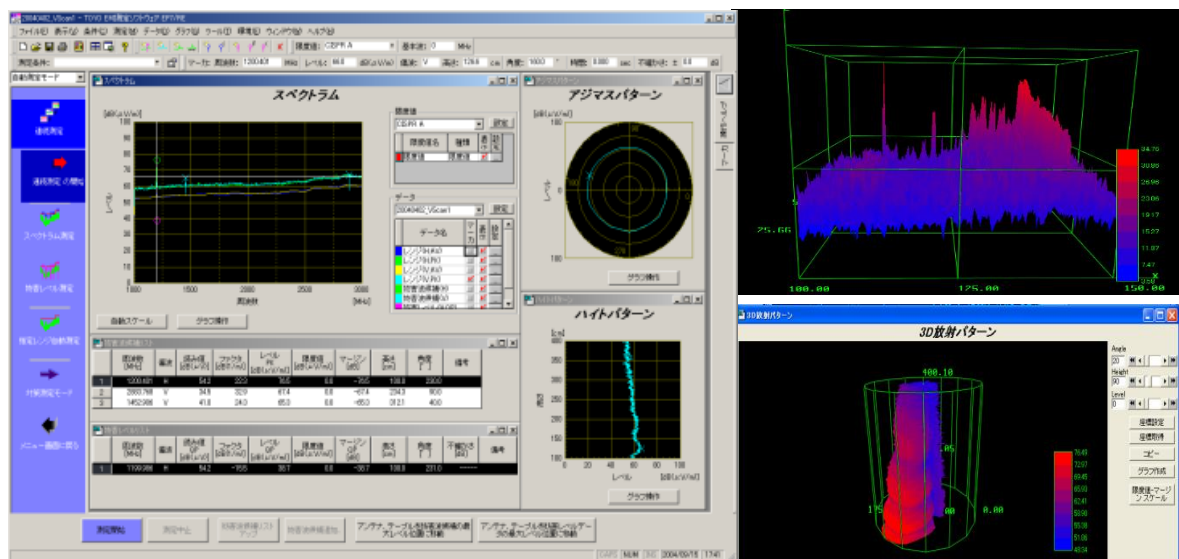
20040402_VScan1 - TOYO EMI測定ソフトウェア EPT/RE

ファイル(F) 表示(V) 条件(C) 測定(M) データ(D) グラフ(G) ツール(T) 帳票(L) ウィンドウ(W) ヘルプ(H)

限度値: CISPR A 基本値: 0 MHz

測定条件:

マーカ 周波数: 1200.401 MHz レベル: 66.6 dB(uV/m) 偏波: V 高さ: 128.6 cm 角度: 100.0 ° 時間: 0.000 sec 不確かさ: ± 0.0 dB

自動測定モード

連続測定

連続測定 の開始

スペクトラム測定

妨害レベル測定

最大レベル追跡測定

対策測定モード

メニュー画面に戻る

スペクトラム

スペクトラム

[dB(uV/m)]

100 90 80 70 60 50 40 30 20 10 0

レベル

1000 1500 2000 2500 3000

周波数 [MHz]

自動スケール

グラフ操作

限度値

CISPR A

設定

限度値名 種類 表示 設定

限度値 限度値

データ

20040402_VScan1

設定

データ名 マーカ 表示 設定

レンジ(H)(H)

レンジ(H)(V)

レンジ(V)(H)

レンジ(V)(V)

妨害波(H)

妨害波(V)

アジマスパターン

アジマスパターン

[dB(uV/m)]

レベル

グラフ操作

ハイトパターン

ハイトパターン

[cm]

350 300 250 200 150 100

高さ

0 20 40 60 80 100

レベル [dB(uV/m)]

グラフ操作

妨害波候補リスト

| | 周波数 [MHz] | 偏波 | 読み値 [dB] | ファクタ [dB] | レベル [dB(uV/m)] | 限度値 [dB(uV/m)] | マージン [dB] | 高さ [cm] | 角度 [°] | 備考 |
|---|---|---|---|---|---|---|---|---|---|---|
| 1 | 1200.401 | H | 54.2 | 22.2 | 76.5 | 0.0 | -76.5 | 108.8 | 200.0 | |
| 2 | 2663.768 | H | 34.8 | 32.9 | 67.4 | 0.0 | -67.4 | 234.3 | 90.0 | |
| 3 | 1452.986 | V | 41.6 | 24.0 | 65.3 | 0.0 | -65.3 | 212.1 | 40.0 | |

妨害レベルリスト

| | 周波数 [MHz] | 偏波 | 読み値 [dB] | ファクタ [dB] | レベル [dB(uV/m)] | 限度値 [dB(uV/m)] | マージン [dB] | 高さ [cm] | 角度 [°] | 不確かさ [dB] | 備考 |
|---|---|---|---|---|---|---|---|---|---|---|---|
| 1 | 1199.986 | H | 54.2 | -15.5 | 38.7 | 0.0 | -38.7 | 108.0 | 231.0 | ------ | |

測定開始 測定中止 妨害波候補リストアップ 妨害波候補追加 アンテナ、テーブルを妨害波候補の最大レベル位置に移動 アンテナ、テーブルを妨害レベルデータの最大レベル位置に移動

CAPS NUM SCRL 2004/09/15 17:41

マーカ操作

ルーラ

25.66

100.00 125.00 150.00

34.70 30.85 26.98 23.06 19.17 15.27 11.37 7.47 3.58

3D放射パターン

3D放射パターン

400.10

0.05

1.50

0.00

Angle 20

Height 90

Level 0

座標設定

座標取得

コピー

グラフ作成

限度値-マージンスケール

76.49 72.97 69.45 65.93 62.41 58.89 55.36 51.86 48.34